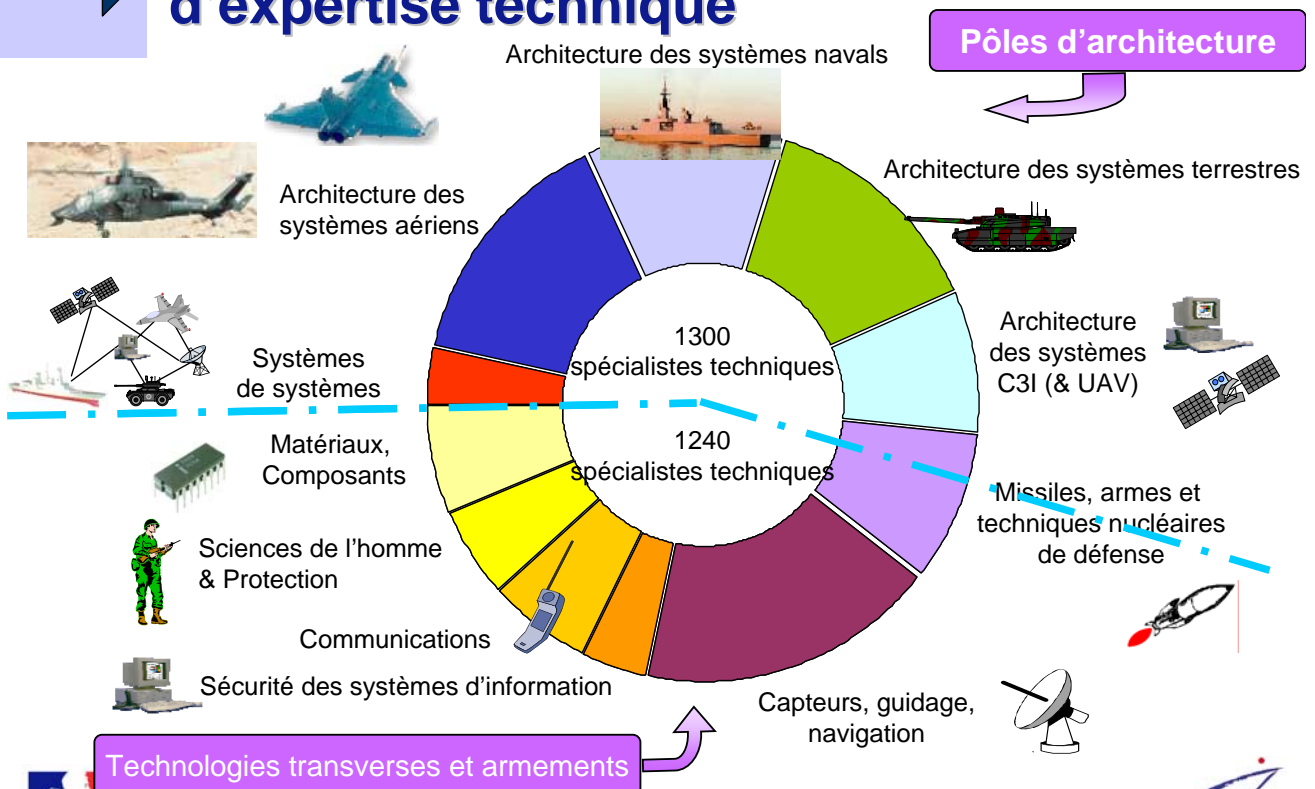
d'expertise technique

Pôles d'architecture

Architecture des systèmes navals

Architecture des systèmes aériens

Architecture des systèmes terrestres

Architecture des systèmes C3I (& UAV)

Systèmes de systèmes

1300 spécialistes techniques

1240 spécialistes techniques

Matériaux, Composants

Missiles, armes et techniques nucléaires de défense

Sciences de l'homme & Protection

Communications

Sécurité des systèmes d'information

Capteurs, guidage, navigation

Technologies transverses et armements